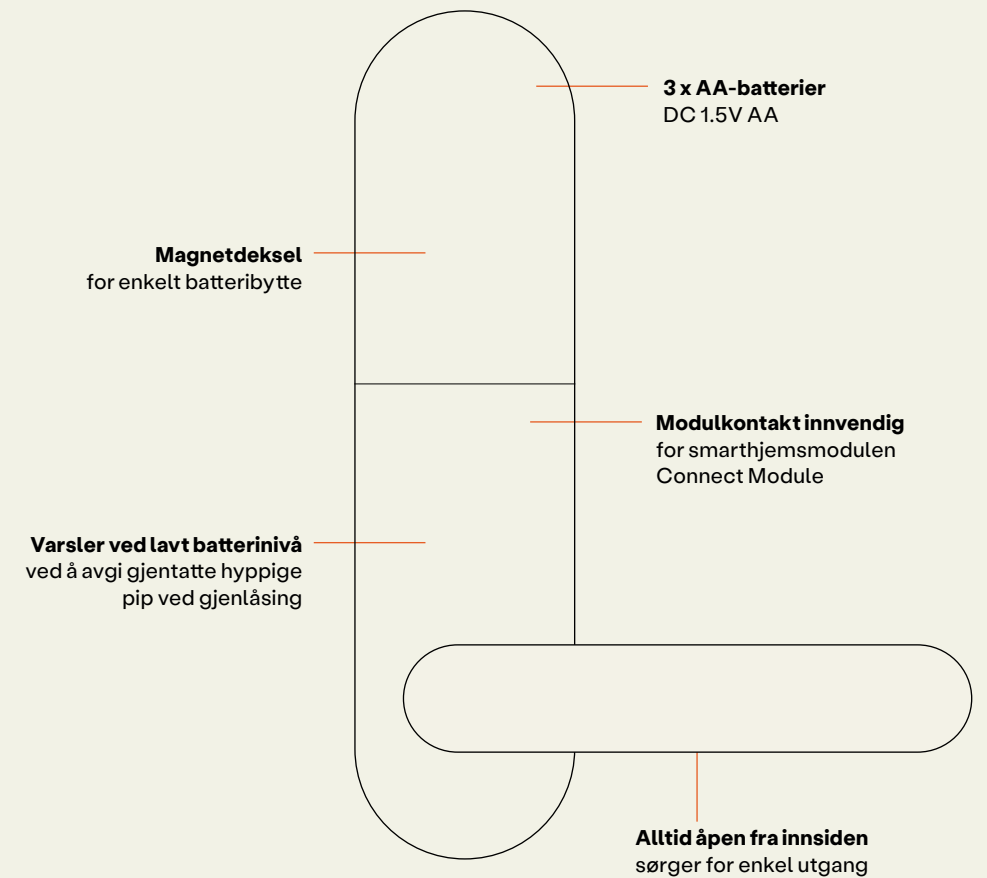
**3 x AA-batterier**
DC 1.5V AA

**Magnetdeksel**
for enkelt batteribytte

**Modulkontakt innvendig**
for smarthjemsmodulen Connect Module

**Varsler ved lavt batterinivå**
ved å avgi gjentatte hyppige pip ved gjenlåsing

**Alltid åpen fra innsiden**
sørger for enkel utgang